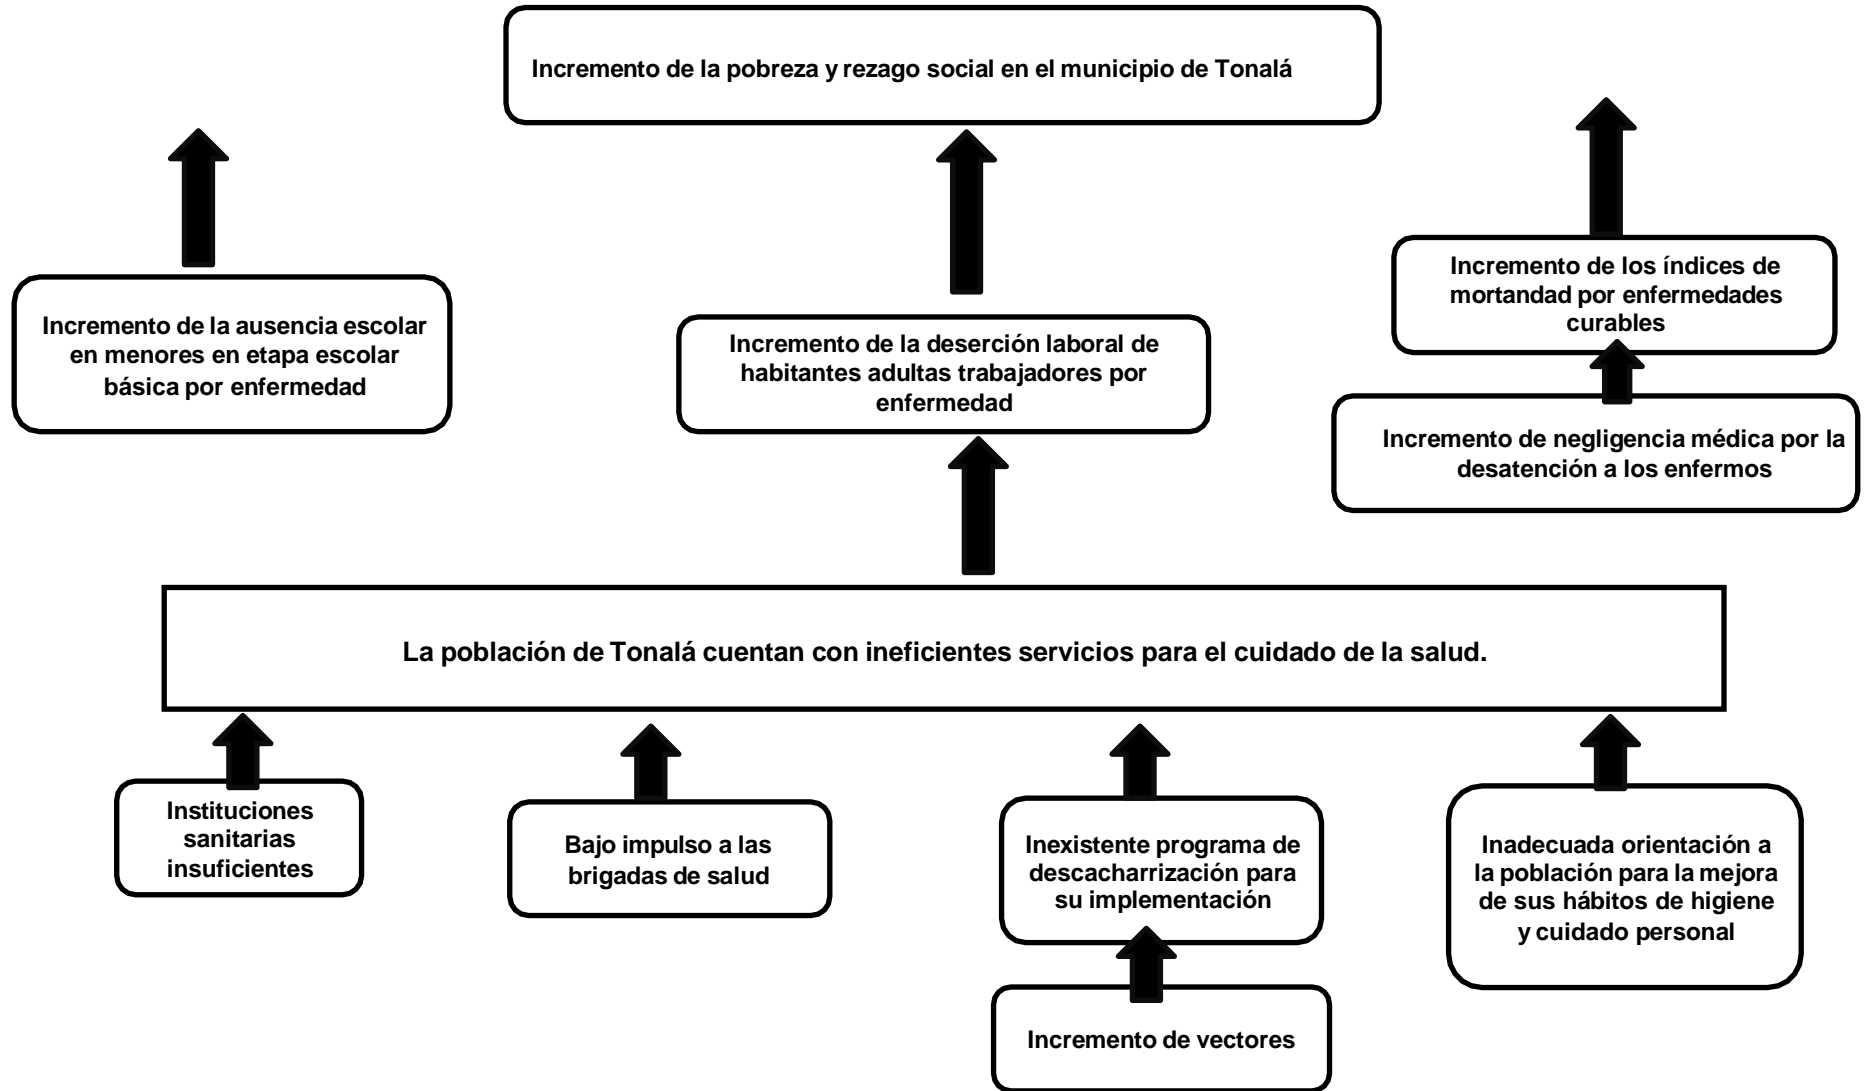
Incremento de la pobreza y rezago social en el municipio de Tonalá

Incremento de la ausencia escolar en menores en etapa escolar básica por enfermedad

Incremento de la deserción laboral de habitantes adultas trabajadores por enfermedad

Incremento de los índices de mortandad por enfermedades curables

Incremento de negligencia médica por la desatención a los enfermos

La población de Tonalá cuentan con ineficientes servicios para el cuidado de la salud.

Instituciones sanitarias insuficientes

Bajo impulso a las brigadas de salud

Inexistente programa de descacharrización para su implementación

Incremento de vectores

Inadecuada orientación a la población para la mejora de sus hábitos de higiene y cuidado personal